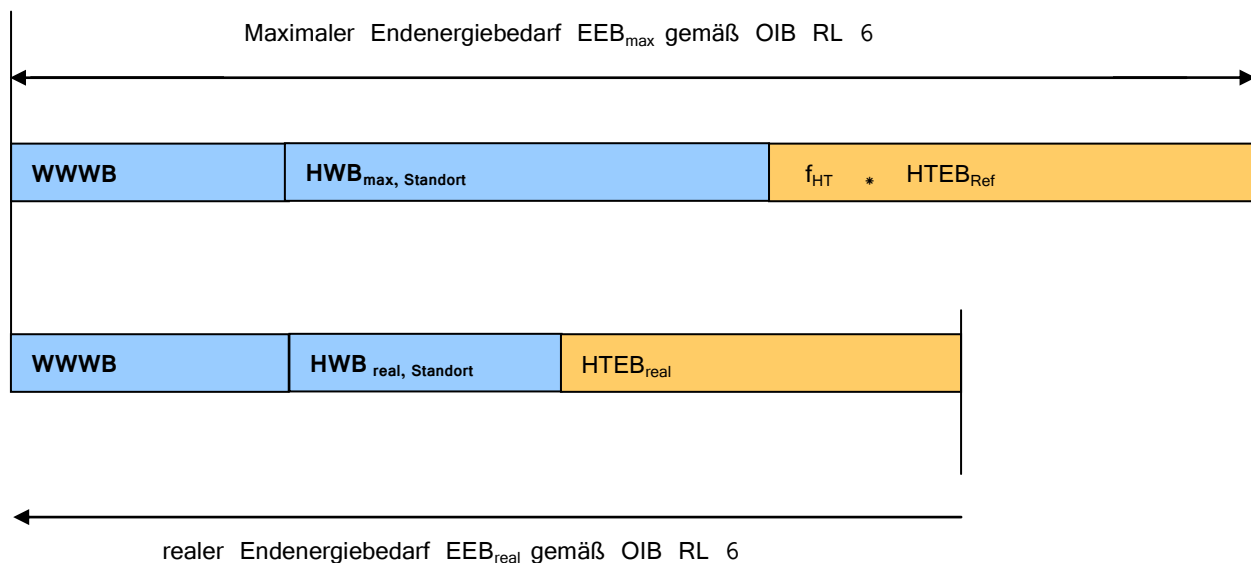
Maximaler Endenergiebedarf $EEB_{max}$ gemäß OIB RL 6

WWWB

$HWB_{max, Standort}$

$f_{HT}$ * $HTEB_{Ref}$

WWWB

$HWB_{real, Standort}$

$HTEB_{real}$

realer Endenergiebedarf $EEB_{real}$ gemäß OIB RL 6